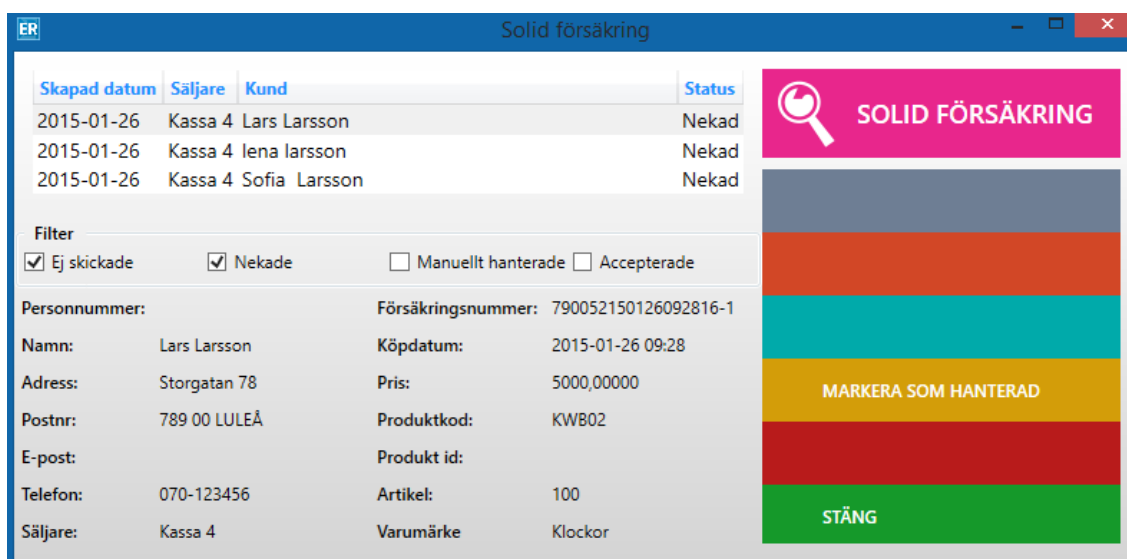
ER

Solid försäkring

| Skapad datum | Säljare | Kund | Status |
|---|---|---|---|
| 2015-01-26 | Kassa 4 | Lars Larsson | Nekad |
| 2015-01-26 | Kassa 4 | lena larsson | Nekad |
| 2015-01-26 | Kassa 4 | Sofia Larsson | Nekad |

Filter
Ej skickade
Nekade
Manuellt hanterade
Accepterade

Personnummer:
Namn: Lars Larsson
Adress: Storgatan 78
Postnr: 789 00 LULEÅ
E-post:
Telefon: 070-123456
Säljare: Kassa 4

Försäkringsnummer: 790052150126092816-1
Köpdatum: 2015-01-26 09:28
Pris: 5000,00000
Produktkod: KWB02
Produkt id:
Artikel: 100
Varumärke: Klockor

SOLID FÖRSÄKRING

MARKERA SOM HANTERAD

STÄNG